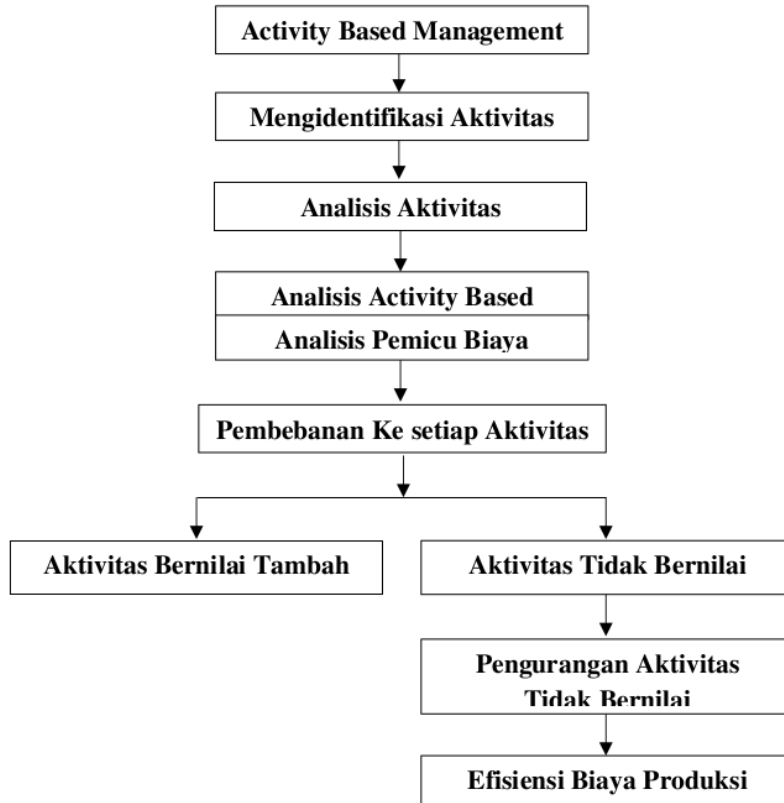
Activity Based Management

Mengidentifikasi Aktivitas

Analisis Aktivitas

Analisis Activity Based

Analisis Pemicu Biaya

Pembebanan Ke setiap Aktivitas

Aktivitas Bernilai Tambah

Aktivitas Tidak Bernilai

Pengurangan Aktivitas Tidak Bernilai

Efisiensi Biaya Produksi